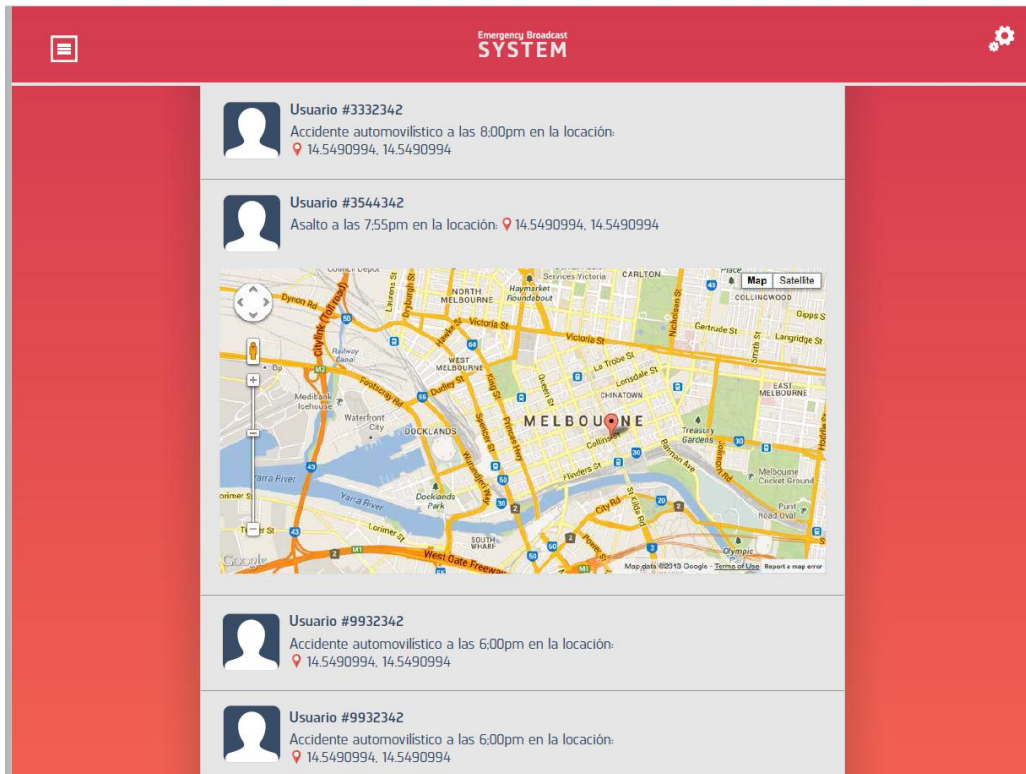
Emergency Broadcast
SYSTEM

Usuario #3332342
Accidente automovilistico a las 8;00pm en la locación:
14.5490994, 14.5490994

Usuario #3544342
Asalto a las 7;55pm en la locación: 14.5490994, 14.5490994

Map Satellite
NORTH MELBOURNE
Haymarket Roundabout
CARLTON
COLLINGWOOD
Dynon Rd
Victoria St
Gertrude St
Langridge St
Gipps St
Railway Canal
WEST MELBOURNE
La Trobe St
Lonsdale St
CHINATOWN
EAST MELBOURNE
Meditbank Icehouse
Waterfront City
DOCKLANDS
MELBOURNE
Collins St
Treasury Gardens
Yarra River
Docklands Park
Flinders St
Melbourne Cricket Ground
Punt Road Oval
City Rd
Lorimer St
SOUTH WHARF
West Gate Freeway
Olympic
Google
Map data ©2013 Google - Terms of Use Report a map error

Usuario #9932342
Accidente automovilistico a las 6;00pm en la locación:
14.5490994, 14.5490994

Usuario #9932342
Accidente automovilistico a las 6;00pm en la locación:
14.5490994, 14.5490994